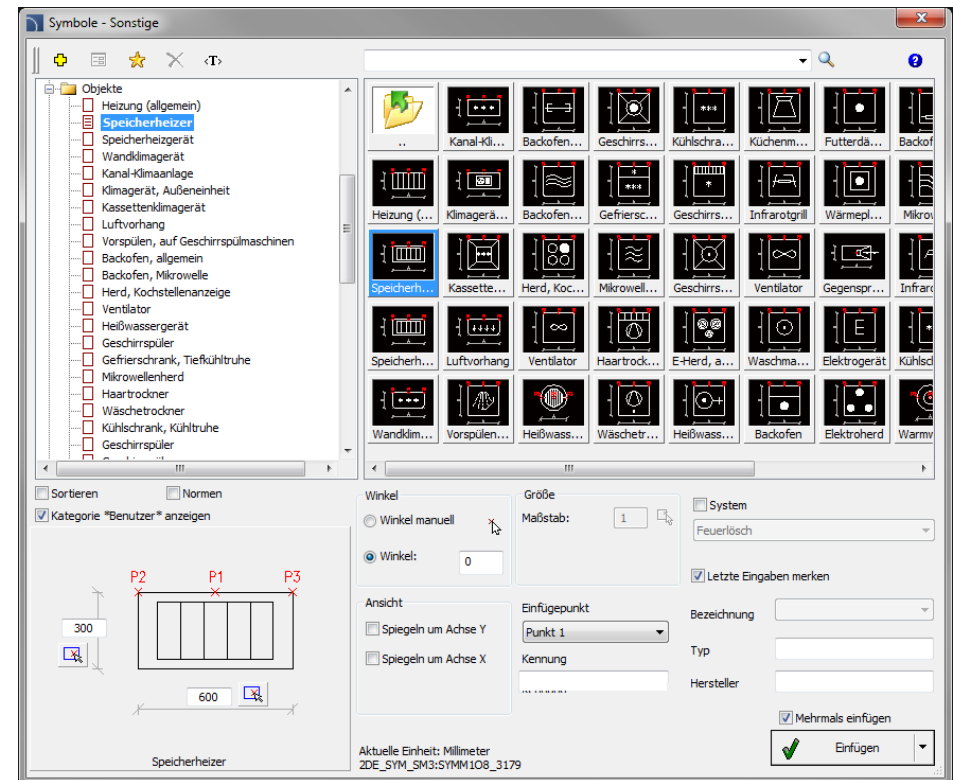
Symbole - Sonstige

‹T›

Objekte
Heizung (allgemein)
Speicherheizer
Speicherheizgerät
Wandklimagerät
Kanal-Klimaanlage
Klimagerät, Außeneinheit
Kassettenklimagerät
Luftvorhang
Vorspülen, auf Geschirrspülmaschinen
Backofen, allgemein
Backofen, Mikrowelle
Herd, Kochstellenanzeige
Ventilator
Heißwassergerät
Geschirrspüler
Gefrierschrank, Tiefkühltruhe
Mikrowellenherd
Haartrockner
Wäschetrockner
Kühlschrank, Kühltruhe
Geschirrspüler

..
Kanal-Kli...
Backofen...
Geschirrs...
Kühlschra...
Küchenm...
Futterdä...
Backof
Heizung (...
Klimagerä...
Backofen...
Gefriersc...
Geschirrs...
Infrarotgrill
Wärmepl...
Mikrov
Speicherh...
Kassette...
Herd, Koc...
Mikrowell...
Geschirrs...
Ventilator
Gegenspr...
Infrarc
Speicherh...
Luftvorhang
Ventilator
Haartrock...
E-Herd, a...
Waschma...
Elektrogerät
Kühlsc
Wandklim...
Vorspülen...
Heißwass...
Wäschetr...
Heißwass...
Backofen
Elektroherd
Warmv

Sortieren
Normen
Kategorie *Benutzer* anzeigen

P2 P1 P3
300
600
Speicherheizer

Winkel
Winkel manuell
Winkel:
0

Größe
Maßstab:
1

System
Feuerlösch
Letzte Eingaben merken

Ansicht
Spiegeln um Achse Y
Spiegeln um Achse X

Einfügepunkt
Punkt 1
Kennung

Bezeichnung
Typ
Hersteller

Mehrmals einfügen
Einfügen

Aktuelle Einheit: Millimeter
2DE_SYM_SM3:SYMM108_3179